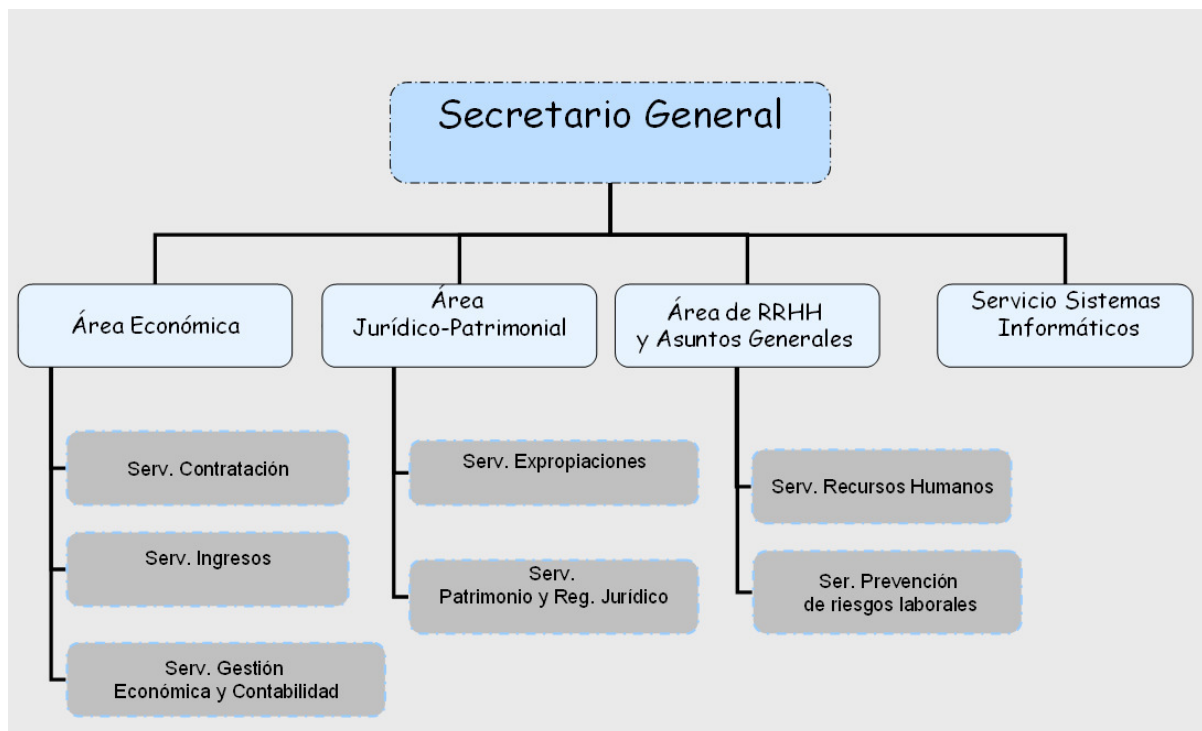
Secretario General

Área Económica

Área Jurídico-Patrimonial

Área de RRHH y Asuntos Generales

Servicio Sistemas Informáticos

Serv. Contratación

Serv. Ingresos

Serv. Gestión Económica y Contabilidad

Serv. Expropiaciones

Serv. Patrimonio y Reg. Jurídico

Serv. Recursos Humanos

Ser. Prevención de riesgos laborales